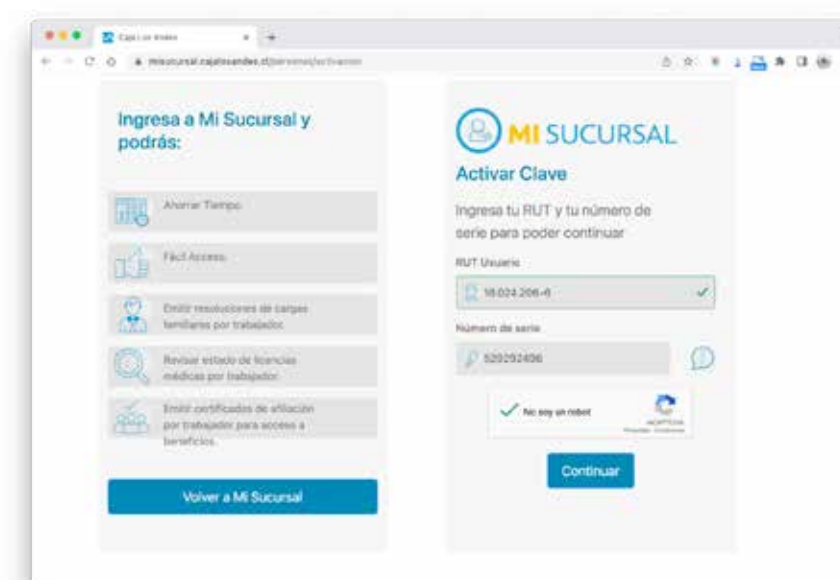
Caja Los Andes

misucursal.cajalosandes.cl/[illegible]

Ingresa a Mi Sucursal y podrás:

Ahorrar Tiempo

Fácil Acceso

Emitir resoluciones de cargas familiares por trabajador.

Revisar estado de licencias médicas por trabajador.

Emitir certificados de afiliación por trabajador para acceso a beneficios.

Volver a Mi Sucursal

MI SUCURSAL

Activar Clave

Ingresa tu RUT y tu número de serie para poder continuar

RUT Usuario

18.024.206-6

Número de serie

520292406

No soy un robot

reCAPTCHA
Privacidad - Condiciones

Continuar